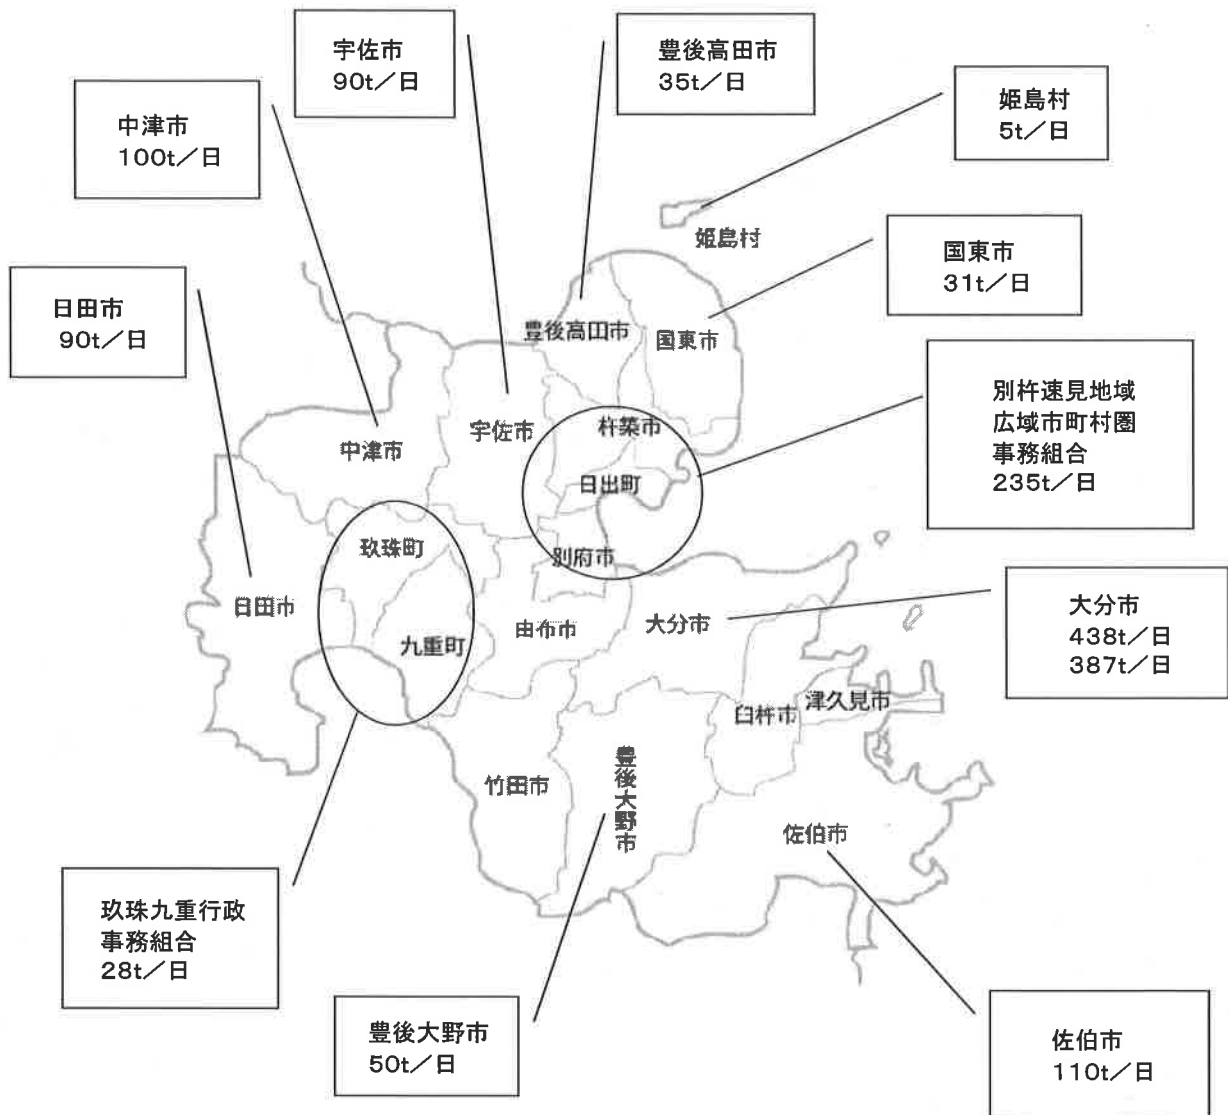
宇佐市
90t／日

豊後高田市
35t／日

中津市
100t／日

姫島村
5t／日

姫島村

国東市
31t／日

日田市
90t／日

豊後高田市

国東市

別杵速見地域
広域市町村圏
事務組合
235t／日

中津市

宇佐市

杵築市

日出町

玖珠町

別府市

日田市

九重町

由布市

大分市

大分市
438t／日
387t／日

臼杵市

津久見市

竹田市

豊後大野市

佐伯市

玖珠九重行政
事務組合
28t／日

豊後大野市
50t／日

佐伯市
110t／日